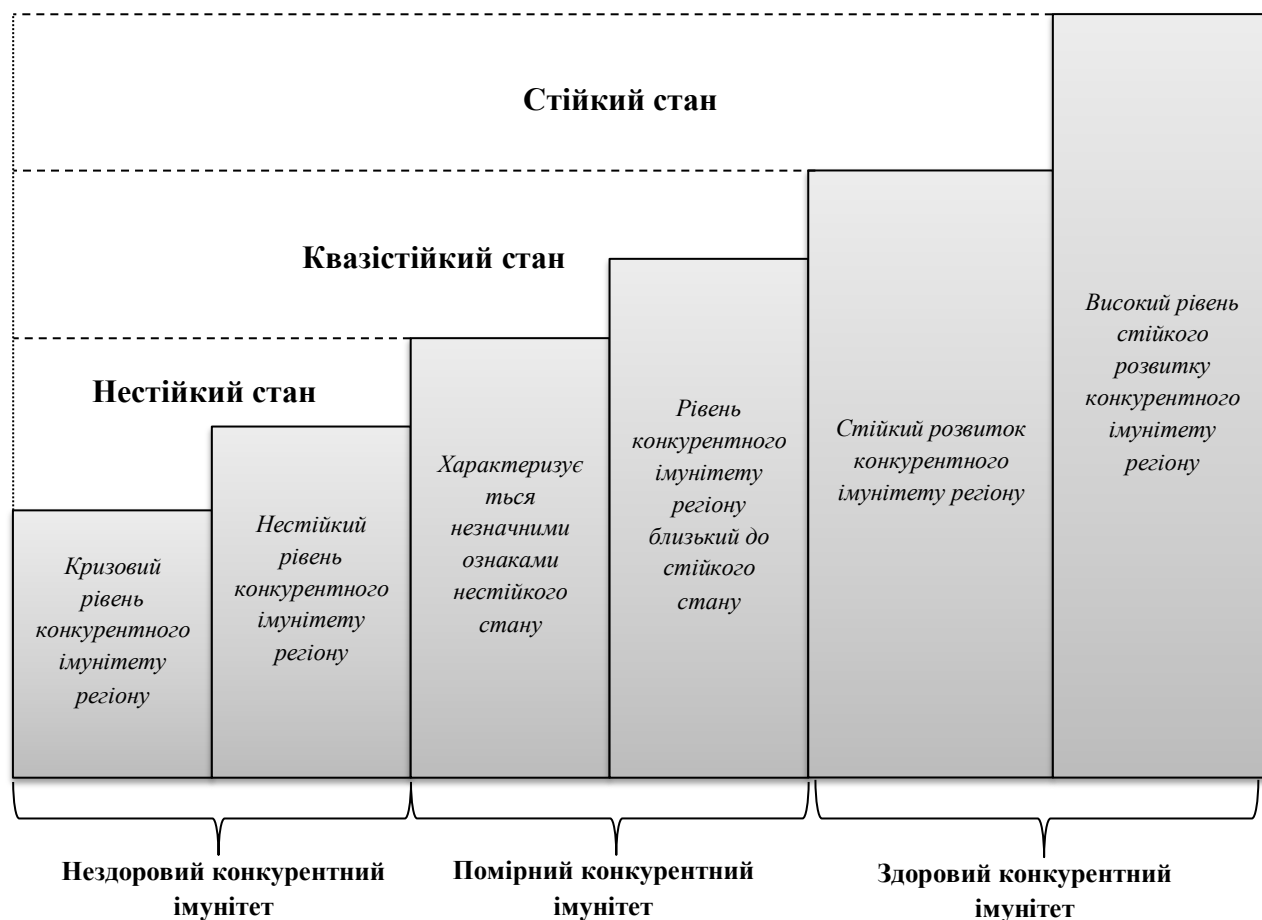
Стійкий стан

Квазістійкий стан

Нестійкий стан

Кризовий рівень конкурентного імунітету регіону

Нестійкий рівень конкурентного імунітету регіону

Характеризує ться незначними ознаками нестійкого стану

Рівень конкурентного імунітету регіону близький до стійкого стану

Стійкий розвиток конкурентного імунітету регіону

Високий рівень стійкого розвитку конкурентного імунітету регіону

Нездоровий конкурентний імунітет

Помірний конкурентний імунітет

Здоровий конкурентний імунітет